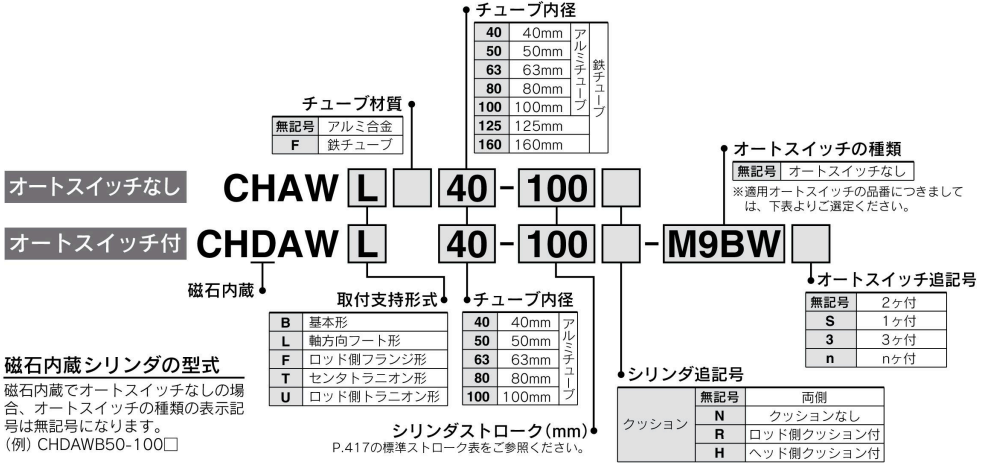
チューブ内径

| 40 | 40mm | アルミチューブ | 鉄チューブ |
|---|---|---|---|
| 50 | 50mm | | |
| 63 | 63mm | | |
| 80 | 80mm | | |
| 100 | 100mm | | |
| 125 | 125mm | | |
| 160 | 160mm | | |

チューブ材質

| 無記号 | アルミ合金 |
|---|---|
| F | 鉄チューブ |

オートスイッチの種類

| 無記号 | オートスイッチなし |
|---|---|

※適用オートスイッチの品番につきましては、下表よりご選定ください。

オートスイッチなし CHAW L □ 40 - 100 □

オートスイッチ付 CHDAW L □ 40 - 100 □ - M9BW □

磁石内蔵

取付支持形式

| B | 基本形 |
|---|---|
| L | 軸方向フート形 |
| F | ロッド側フランジ形 |
| T | センタトラニオン形 |
| U | ロッド側トラニオン形 |

チューブ内径

| 40 | 40mm | アルミチューブ |
|---|---|---|
| 50 | 50mm | |
| 63 | 63mm | |
| 80 | 80mm | |
| 100 | 100mm | |

オートスイッチ追記号

| 無記号 | 2ヶ付 |
|---|---|
| S | 1ヶ付 |
| 3 | 3ヶ付 |
| n | nヶ付 |

シリンダ追記号

| クッション | 無記号 | 両側 |
|---|---|---|
| | N | クッションなし |
| | R | ロッド側クッション付 |
| | H | ヘッド側クッション付 |

磁石内蔵シリンダの型式

磁石内蔵でオートスイッチなしの場合、オートスイッチの種類の表示記号は無記号になります。
(例) CHDAWB50-100□

シリンダストローク(mm)
P.417の標準ストローク表をご参照ください。